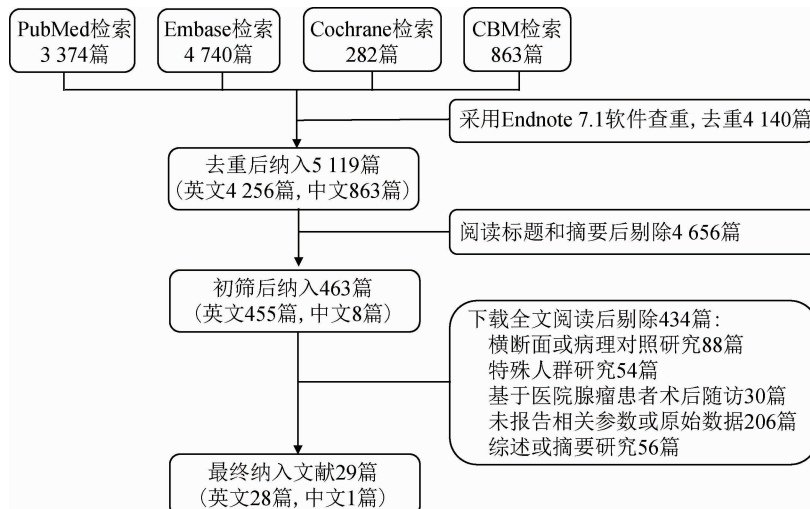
PubMed检索
3 374篇

Embase检索
4 740篇

Cochrane检索
282篇

CBM检索
863篇

采用Endnote 7.1软件查重, 去重4 140篇

去重后纳入5 119篇
(英文4 256篇, 中文863篇)

阅读标题和摘要后剔除4 656篇

初筛后纳入463篇
(英文455篇, 中文8篇)

下载全文阅读后剔除434篇:
横断面或病理对照研究88篇
特殊人群研究54篇
基于医院腺瘤患者术后随访30篇
未报告相关参数或原始数据206篇
综述或摘要研究56篇

最终纳入文献29篇
(英文28篇, 中文1篇)